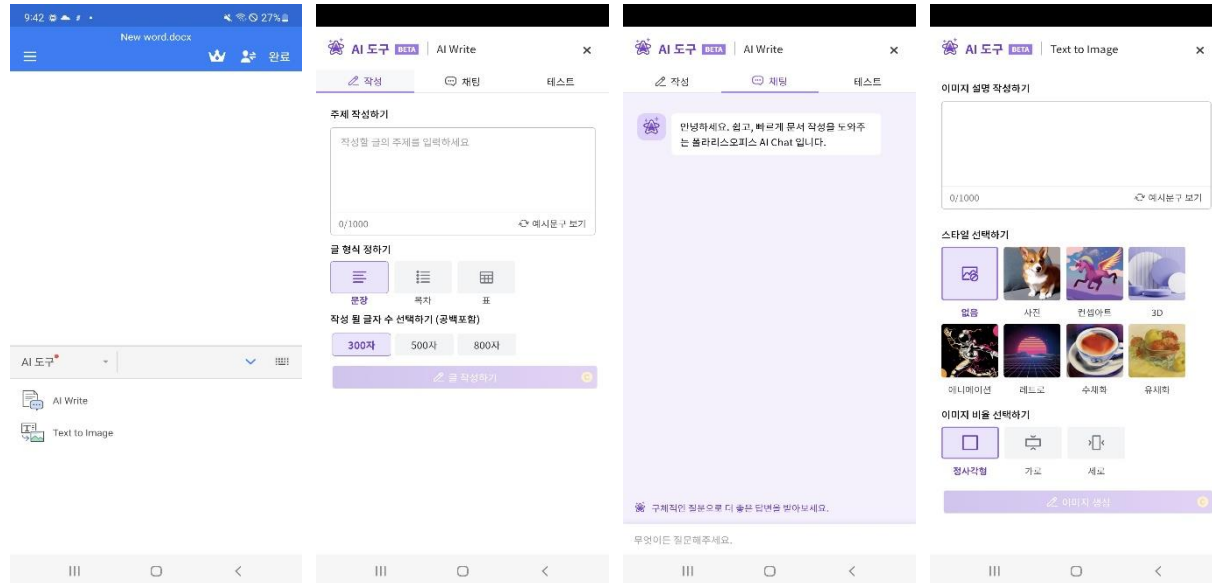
9:42 27%
New word.docx
완료

AI 도구
AI Write
Text to Image

AI 도구 BETA | AI Write ×
작성 채팅 테스트
주제 작성하기
작성할 글의 주제를 입력하세요
0/1000
예시문구 보기
글 형식 정하기
문장 목차 표
작성 될 글자 수 선택하기 (공백포함)
300자 500자 800자
글 작성하기

AI 도구 BETA | AI Write ×
작성 채팅 테스트
안녕하세요. 쉽고, 빠르게 문서 작성을 도와주는 폴라리스오피스 AI Chat 입니다.
구체적인 질문으로 더 좋은 답변을 받아보세요.
무엇이든 질문해주세요.

AI 도구 BETA | Text to Image ×
이미지 설명 작성하기
0/1000
예시문구 보기
스타일 선택하기
없음 사진 컨셉아트 3D
애니메이션 레트로 수채화 유채화
이미지 비율 선택하기
정사각형 가로 세로
이미지 생성